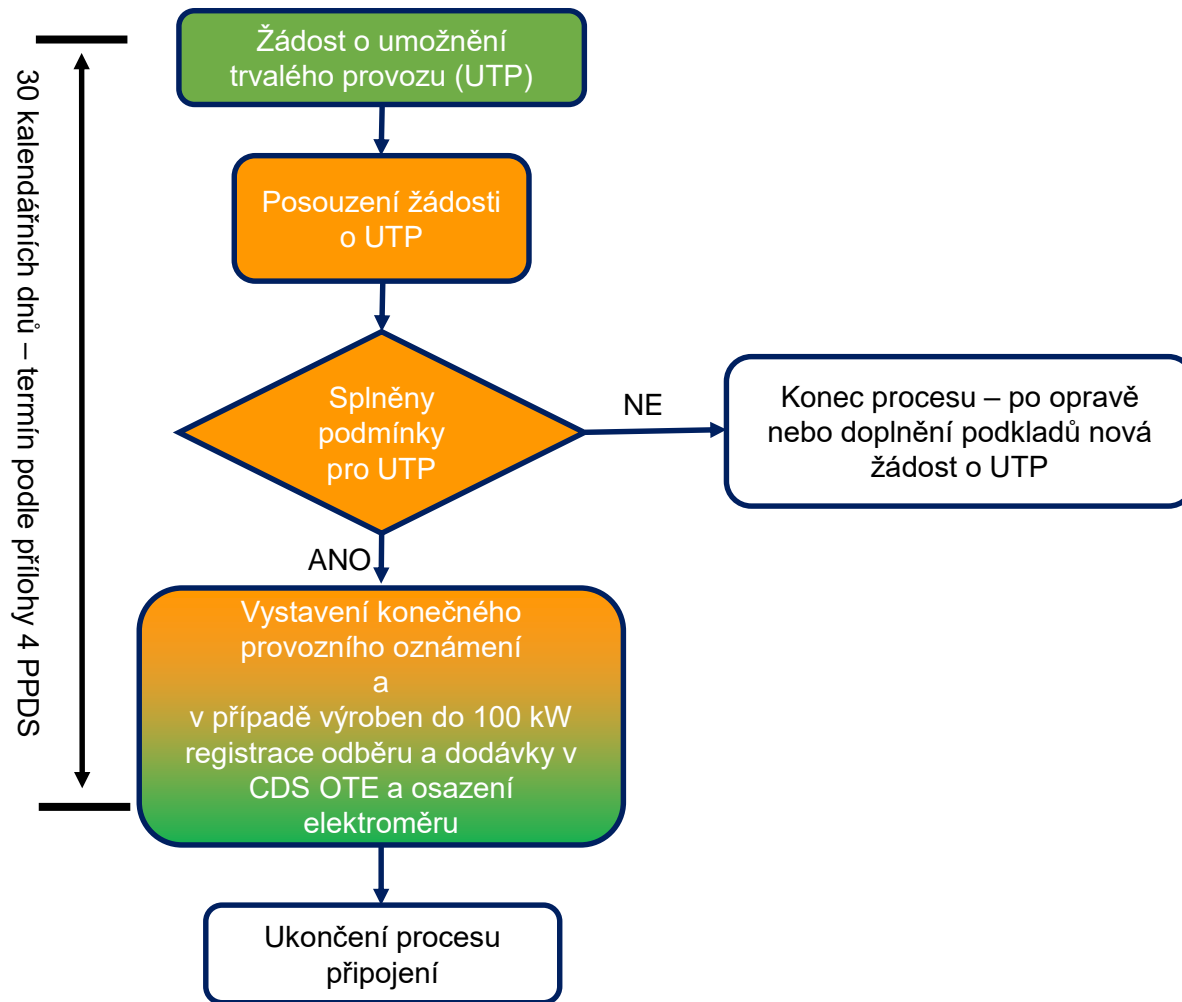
30 kalendářních dnů – termín podle přílohy 4 PPDS

Žádost o umožnění trvalého provozu (UTP)

Posouzení žádosti o UTP

Splněny podmínky pro UTP

NE

Konec procesu – po opravě nebo doplnění podkladů nová žádost o UTP

ANO

Vystavení konečného provozního oznámení a v případě výroben do 100 kW registrace odběru a dodávky v CDS OTE a osazení elektroměru

Ukončení procesu připojení